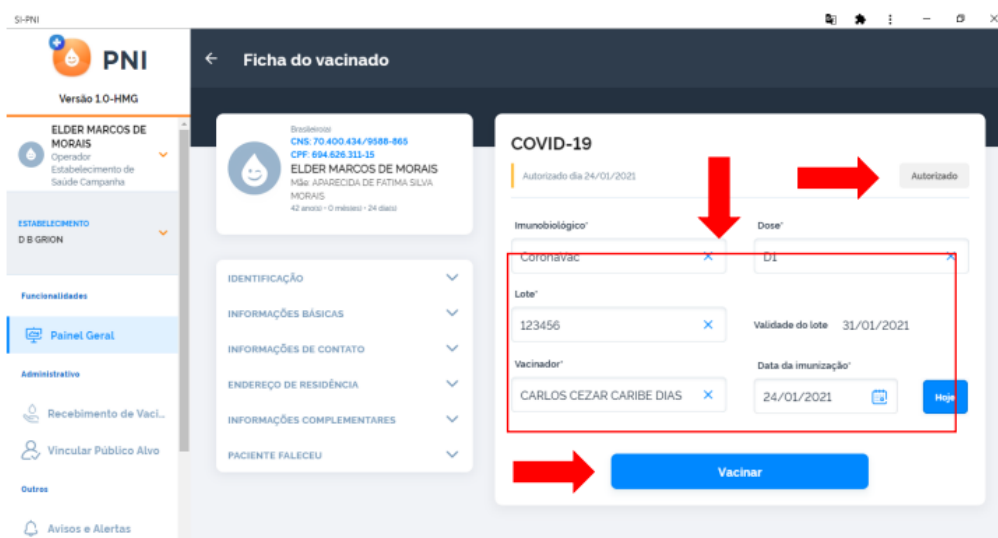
SI-PNI

PNI

Versão 1.0-HMG

ELDER MARCOS DE MORAIS
Operador Estabelecimento de Saúde Campanha

ESTABELECIMENTO
D B GRION

Funcionalidades

Painel Geral

Administrativo

Recebimento de Vaci...

Vincular Público Alvo

Outros

Avisos e Alertas

Ficha do vacinado

Brasileiro(a)
CNS: 70.400.434/9588-865
CPF: 694.626.311-15
ELDER MARCOS DE MORAIS
Mãe: APARECIDA DE FATIMA SILVA MORAIS
42 ano(s) - 0 mês(es) - 24 dia(s)

IDENTIFICAÇÃO

INFORMAÇÕES BÁSICAS

INFORMAÇÕES DE CONTATO

ENDEREÇO DE RESIDÊNCIA

INFORMAÇÕES COMPLEMENTARES

PACIENTE FALECEU

COVID-19

Autorizado dia 24/01/2021

Autorizado

Imunobiológico*
CoronaVac

Dose*
D1

Lote*
123456

Validade do lote 31/01/2021

Vacinador*
CARLOS CEZAR CARIBE DIAS

Data da imunização*
24/01/2021

Hoje

Vacinar